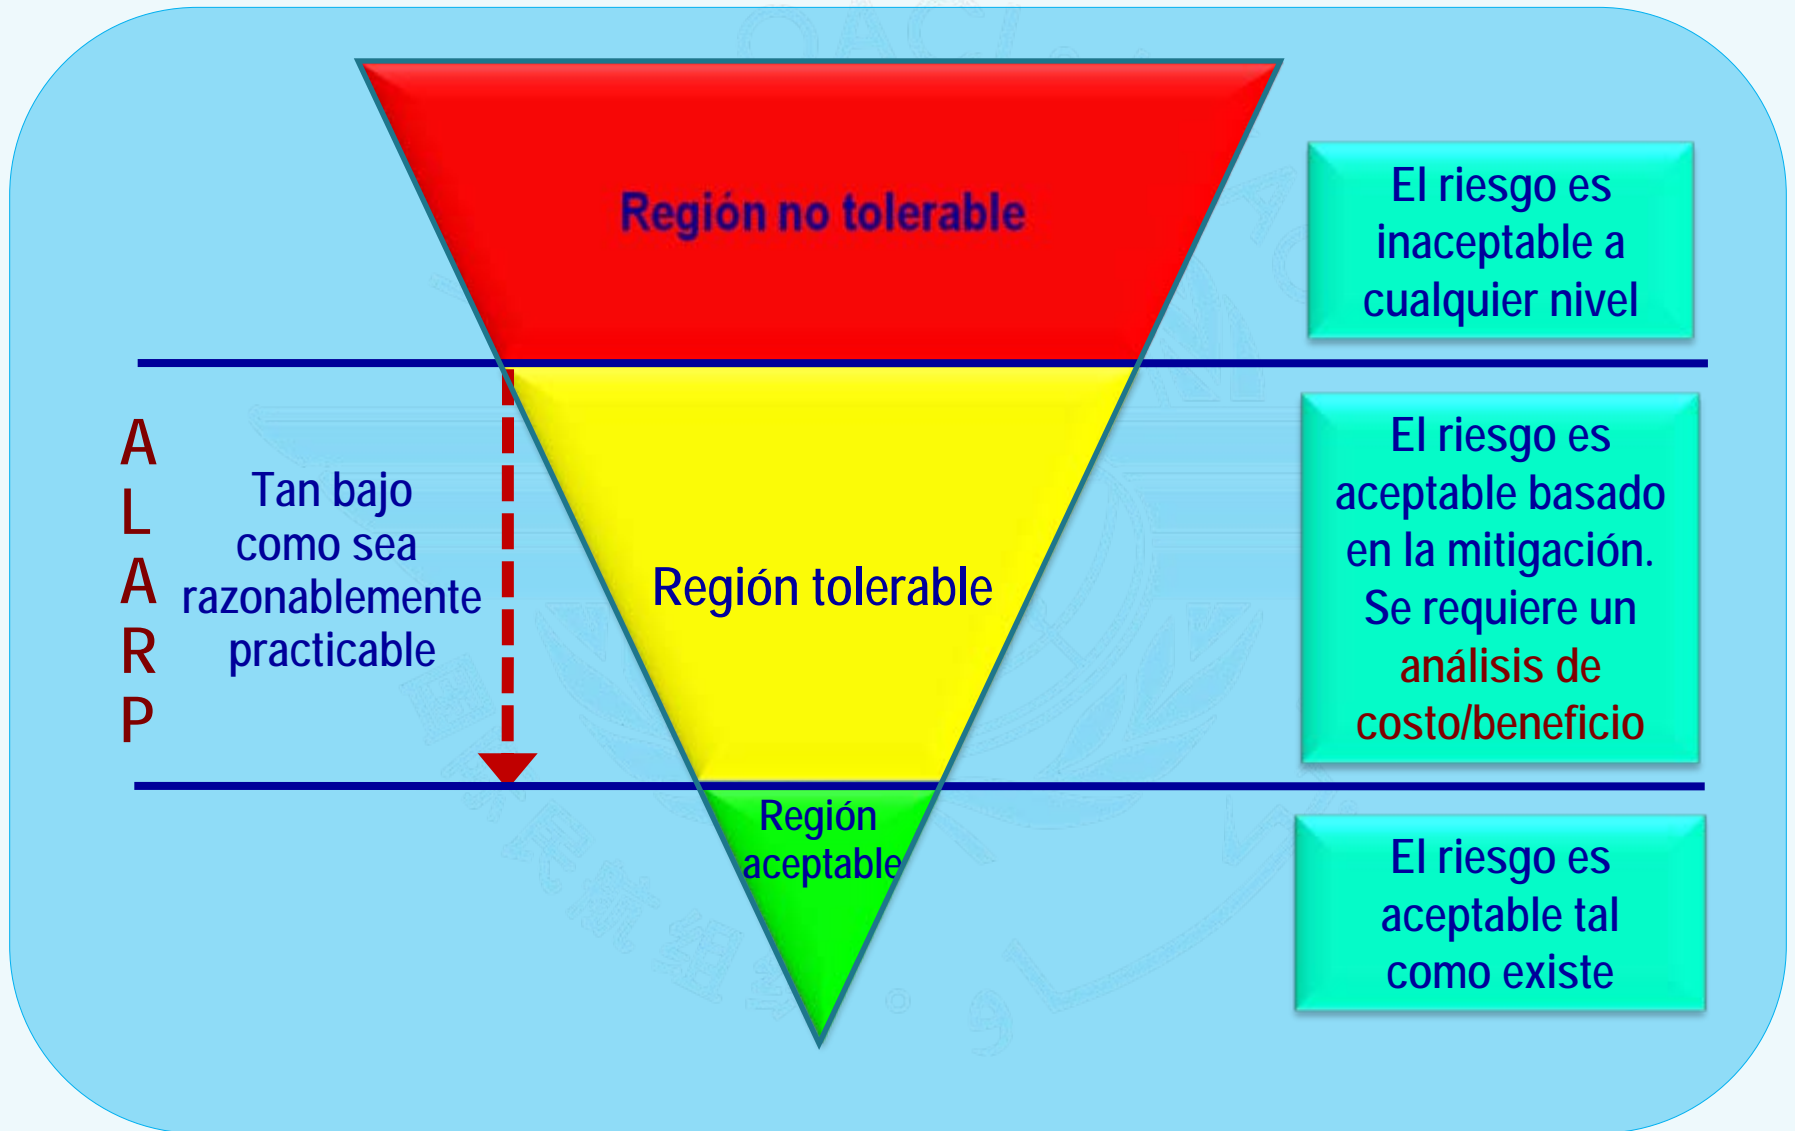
Región no tolerable

El riesgo es inaceptable a cualquier nivel

A
L
A
R
P

Tan bajo como sea razonablemente practicable

Región tolerable

El riesgo es aceptable basado en la mitigación. Se requiere un análisis de costo/beneficio

Región aceptable

El riesgo es aceptable tal como existe